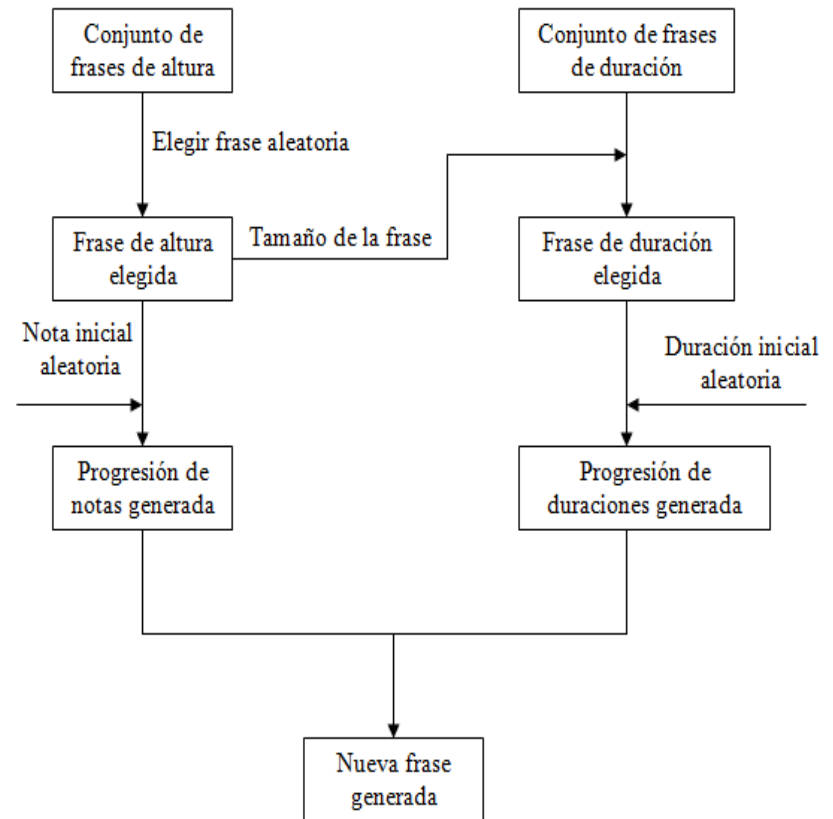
Conjunto de frases de altura

Conjunto de frases de duración

Elegir frase aleatoria

Frase de altura elegida

Tamaño de la frase

Frase de duración elegida

Nota inicial aleatoria

Duración inicial aleatoria

Progresión de notas generada

Progresión de duraciones generada

Nueva frase generada